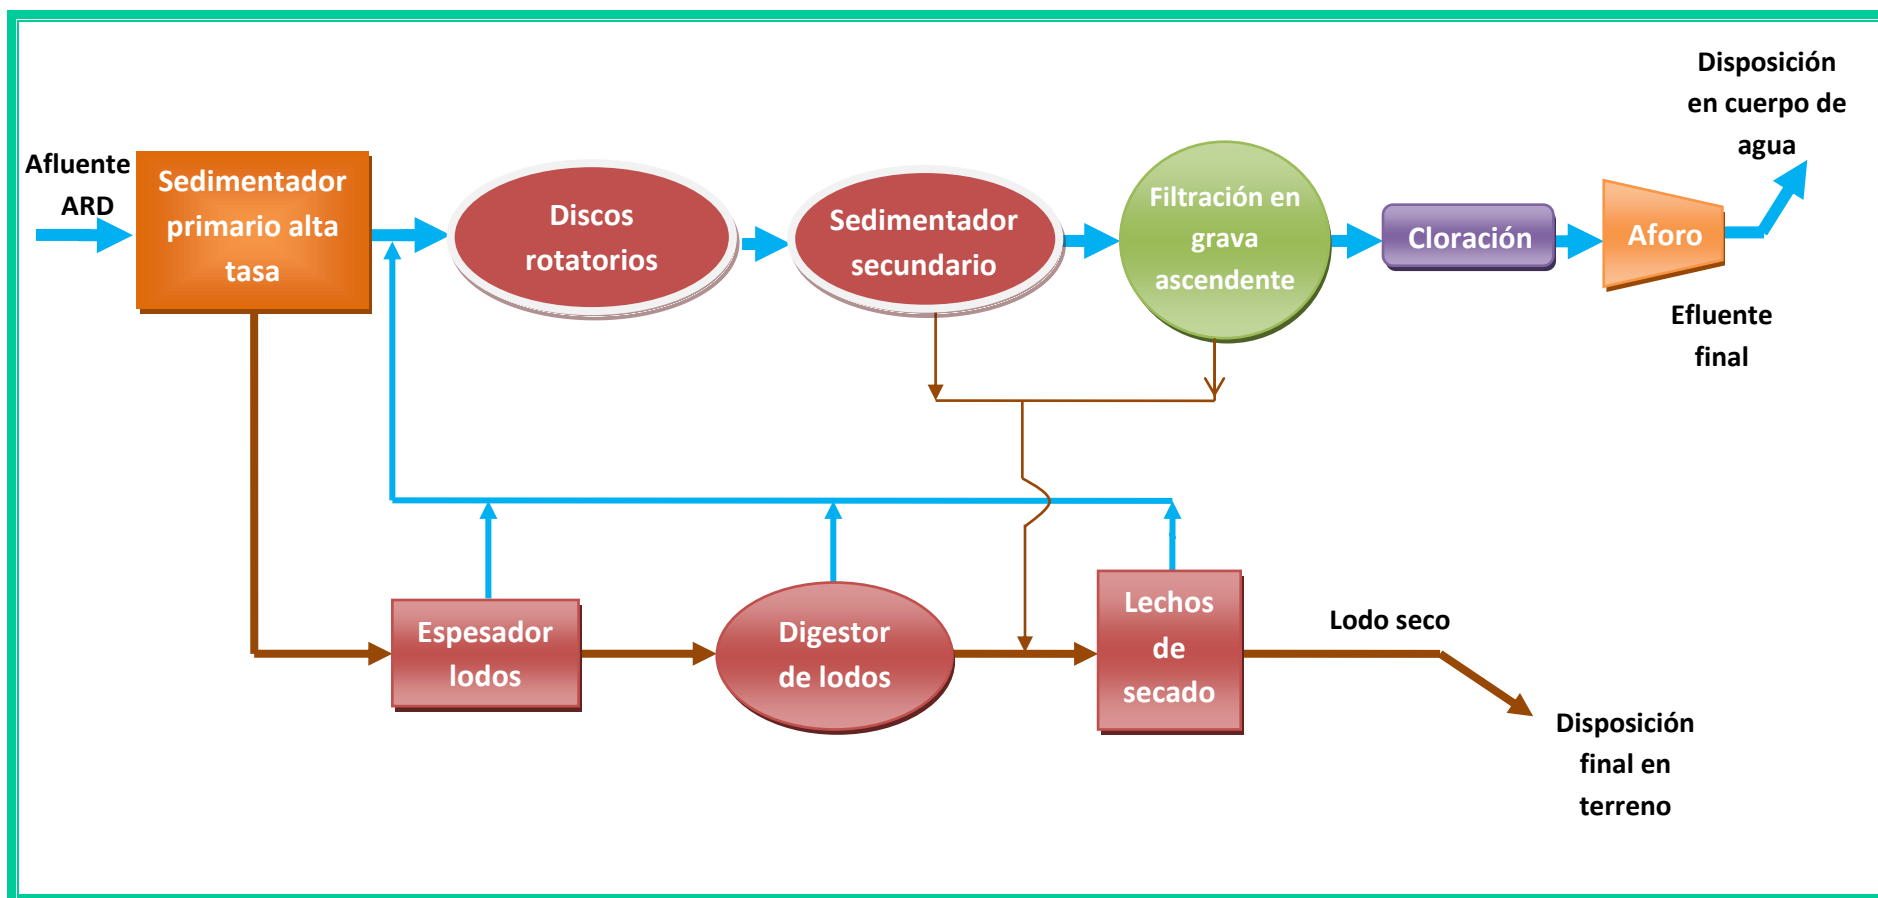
Afluente ARD

Sedimentador primario alta tasa

Discos rotatorios

Sedimentador secundario

Filtración en grava ascendente

Cloración

Aforo

Disposición en cuerpo de agua

Efluente final

Espesador lodos

Digestor de lodos

Lechos de secado

Lodo seco

Disposición final en terreno